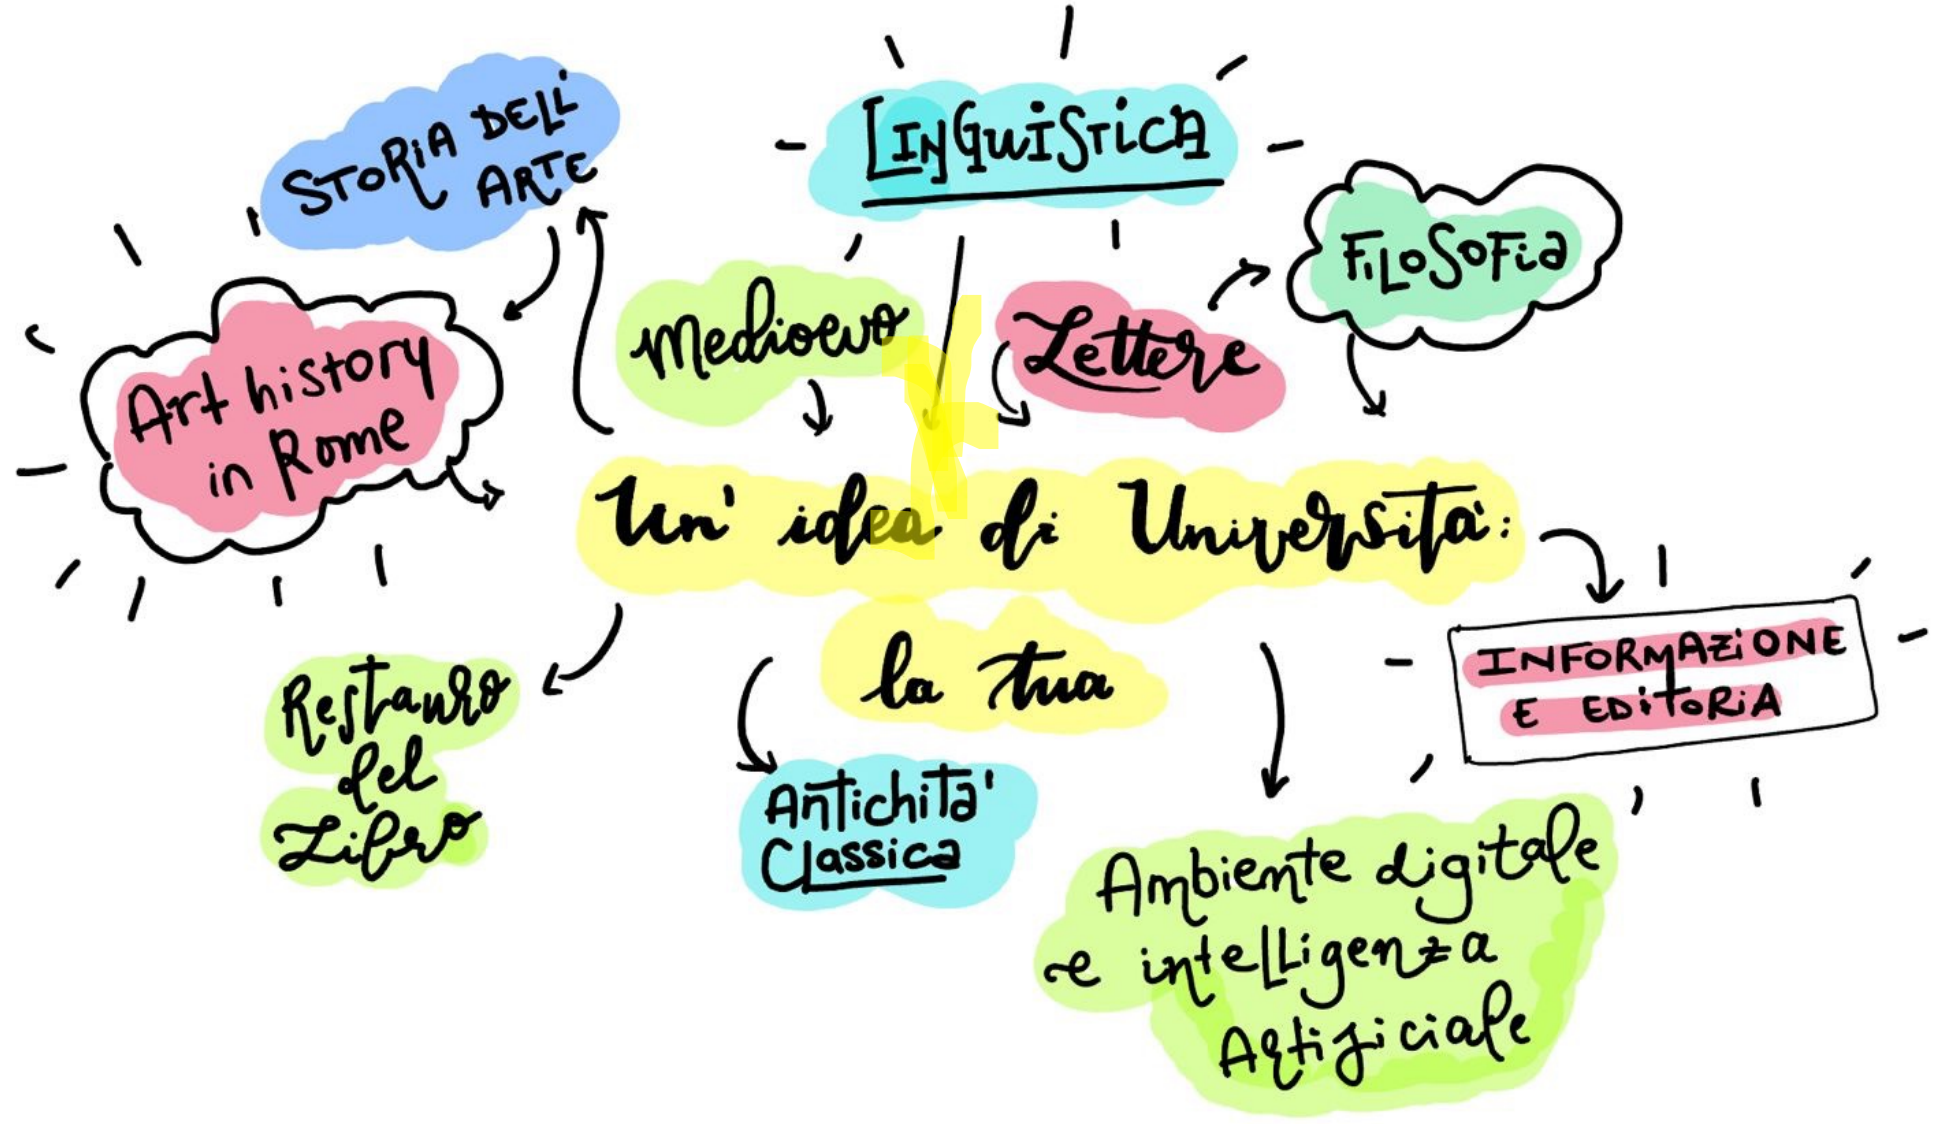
Un' idea di Universita':
la tua

LINGUISTICA

STORIA DELL' ARTE

FILOSOFIA

Medioevo

Lettere

Art history in Rome

Restauro del Libro

Antichita' Classica

INFORMAZIONE E EDITORIA

Ambiente digitale e intelligenza Artificiale